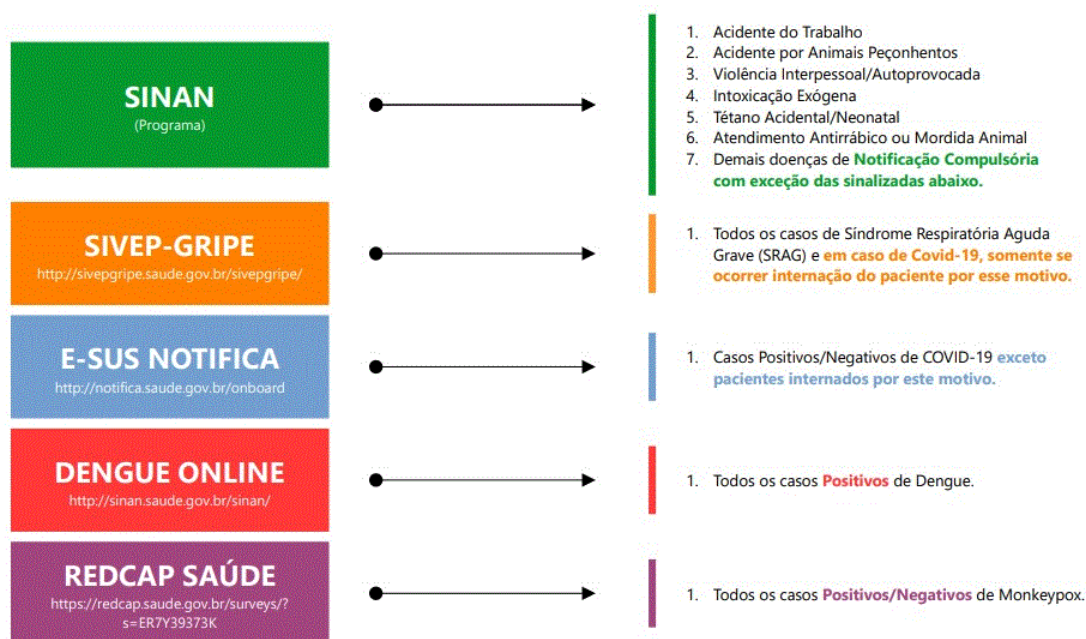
SINAN
(Programa)

1. Acidente do Trabalho
2. Acidente por Animais Peçonhentos
3. Violência Interpessoal/Autoprovocada
4. Intoxicação Exógena
5. Tétano Acidental/Neonatal
6. Atendimento Antirrábico ou Mordida Animal
7. Demais doenças de Notificação Compulsória com exceção das sinalizadas abaixo.

SIVEP-GRIPE
http://sivepgripe.saude.gov.br/sivepgripe/

1. Todos os casos de Síndrome Respiratória Aguda Grave (SRAG) e em caso de Covid-19, somente se ocorrer internação do paciente por esse motivo.

E-SUS NOTIFICA
http://notifica.saude.gov.br/onboard

1. Casos Positivos/Negativos de COVID-19 exceto pacientes internados por este motivo.

DENGUE ONLINE
http://sinan.saude.gov.br/sinan/

1. Todos os casos Positivos de Dengue.

REDCAP SAÚDE
https://redcap.saude.gov.br/surveys/?s=ER7Y39373K

1. Todos os casos Positivos/Negativos de Monkeypox.